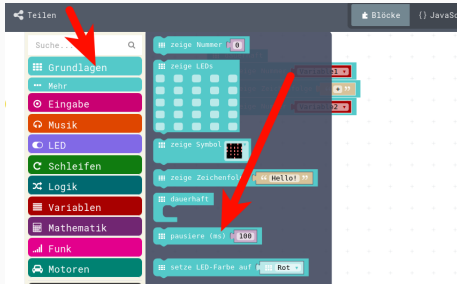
Teilen

Blöcke

{} JavaSc

Suche...

Grundlagen

Mehr

Eingabe

Musik

LED

Schleifen

Logik

Variablen

Mathematik

Funk

Motoren

zeige Nummer 0

zeige LEDs

zeige Symbol

zeige Zeichenfolge "Hello!"

dauerhaft

pausiere (ms) 100

setze LED-Farbe auf Rot